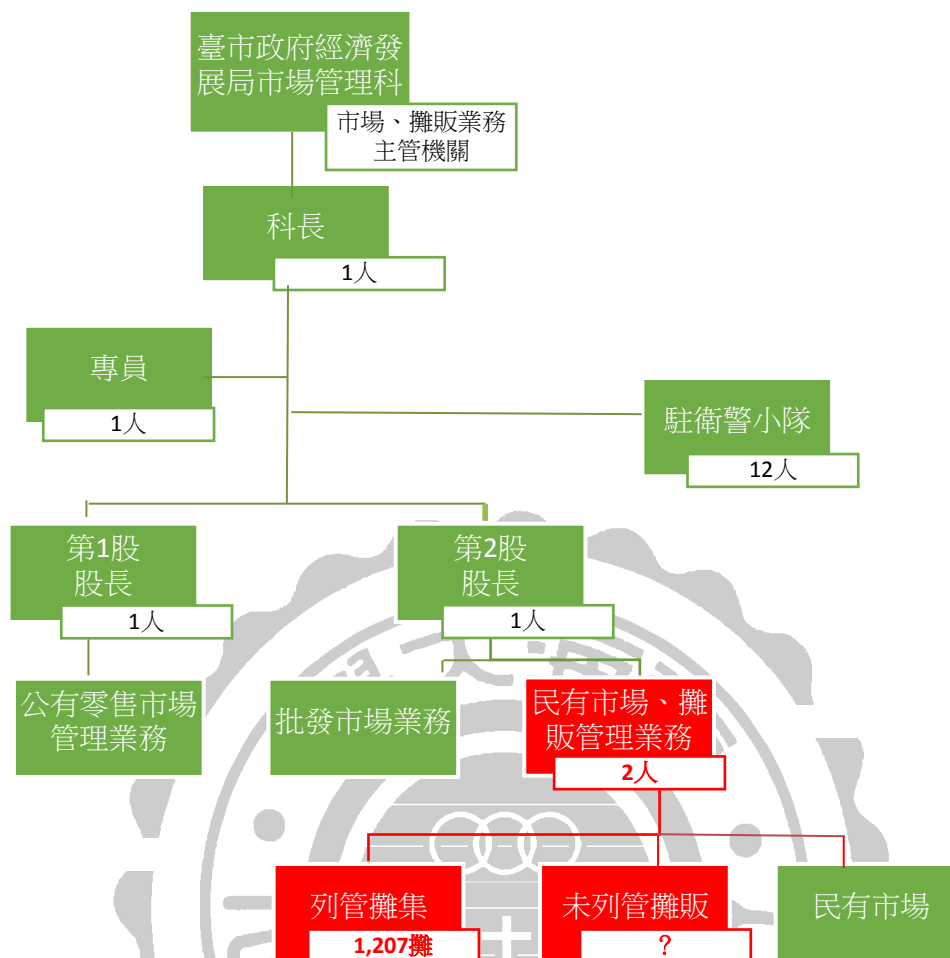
臺市政府經濟發展局市場管理科

市場、攤販業務主管機關

科長

1人

專員

1人

駐衛警小隊

12人

第1股股長

1人

第2股股長

1人

公有零售市場管理業務

批發市場業務

民有市場、攤販管理業務

2人

列管攤集

1,207攤

未列管攤販

？

民有市場